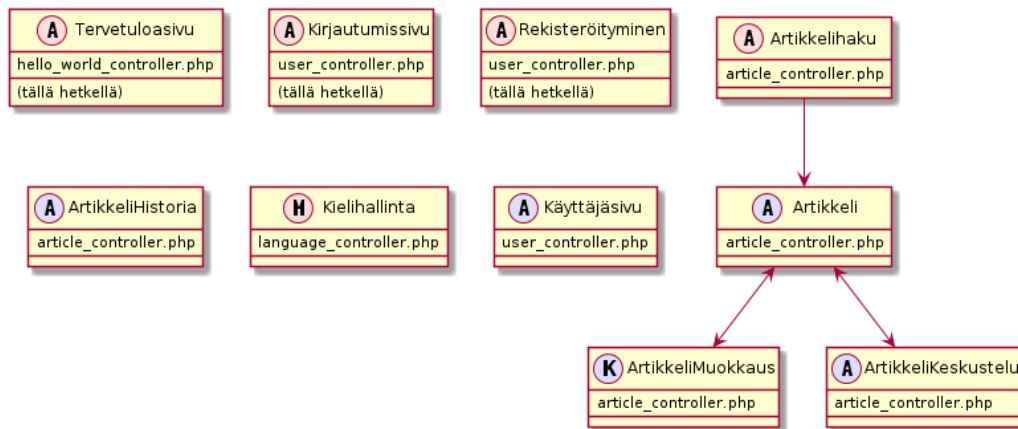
A Tervetuloasivu
hello_world_controller.php
(tällä hetkellä)

A Kirjautumissivu
user_controller.php
(tällä hetkellä)

A Rekisteröityminen
user_controller.php
(tällä hetkellä)

A Artikkelihaku
article_controller.php

A ArtikkeliHistoria
article_controller.php

H Kielihallinta
language_controller.php

A Käyttäjäsivu
user_controller.php

A Artikkeli
article_controller.php

K ArtikkeliMuokkaus
article_controller.php

A ArtikkeliKeskustelu
article_controller.php